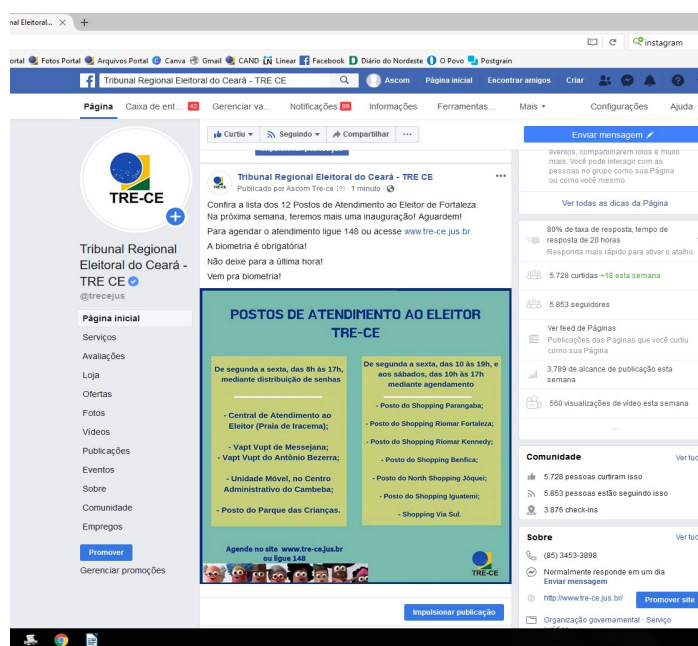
nal Eleitoral... × +

instagram

ortal Fotos Portal Arquivos Portal Canva Gmail CAND Linear Facebook Diário do Nordeste O Povo Postgrain

Tribunal Regional Eleitoral do Ceará - TRE CE | Ascom | Página inicial | Encontrar amigos | Criar

Página | Caixa de ent... 42 | Gerenciar va... | Notificações 99 | Informações | Ferramentas... | Mais ▾ | Configurações | Ajuda

Curtiu ▾ | Seguindo ▾ | Compartilhar | ···

Enviar mensagem

TRE-CE

Tribunal Regional Eleitoral do Ceará - TRE CE
@trecejus

Página inicial
Serviços
Avaliações
Loja
Ofertas
Fotos
Vídeos
Publicações
Eventos
Sobre
Comunidade
Empregos

Promover
Gerenciar promoções

Tribunal Regional Eleitoral do Ceará - TRE CE
Publicado por Ascom Tre-ce [?] · 1 minuto ·

Confira a lista dos 12 Postos de Atendimento ao Eleitor de Fortaleza. Na próxima semana, teremos mais uma inauguração! Aguardem!
Para agendar o atendimento ligue 148 ou acesse www.tre-ce.jus.br.
A biometria é obrigatória!
Não deixe para a última hora!
Vem pra biometria!

POSTOS DE ATENDIMENTO AO ELEITOR TRE-CE

De segunda a sexta, das 8h às 17h, mediante distribuição de senhas

- Central de Atendimento ao Eleitor (Praia de Iracema);
- Vapt Vupt de Messejana;
- Vapt Vupt do Antônio Bezerra;
- Unidade Móvel, no Centro Administrativo do Cambeba;
- Posto do Parque das Crianças.

De segunda a sexta, das 10 às 19h, e aos sábados, das 10h às 17h mediante agendamento

- Posto do Shopping Parangaba;
- Posto do Shopping Riomar Fortaleza;
- Posto do Shopping Riomar Kennedy;
- Posto do Shopping Benfica;
- Posto do North Shopping Jóquei;
- Posto do Shopping Iguatemi;
- Shopping Via Sul.

Agende no site www.tre-ce.jus.br ou ligue 148

TRE-CE

Impulsionar publicação

eventos, compartilharem fotos e muito mais. Você pode interagir com as pessoas no grupo como sua Página ou como você mesmo.

Ver todas as dicas da Página

80% de taxa de resposta, tempo de resposta de 20 horas
Responda mais rápido para ativar o selo

5.728 curtidas +18 esta semana

5.853 seguidores

Ver feed de Páginas
Publicações das Páginas que você curtiu como sua Página

3.789 de alcance de publicação esta semana

560 visualizações de vídeo esta semana

Comunidade Ver tud
5.728 pessoas curtiram isso
5.853 pessoas estão seguindo isso
3.876 check-ins

Sobre Ver tud
(85) 3453-3898
Normalmente responde em um dia
Enviar mensagem
http://www.tre-ce.jus.br/ Promover site
Organização governamental · Serviço